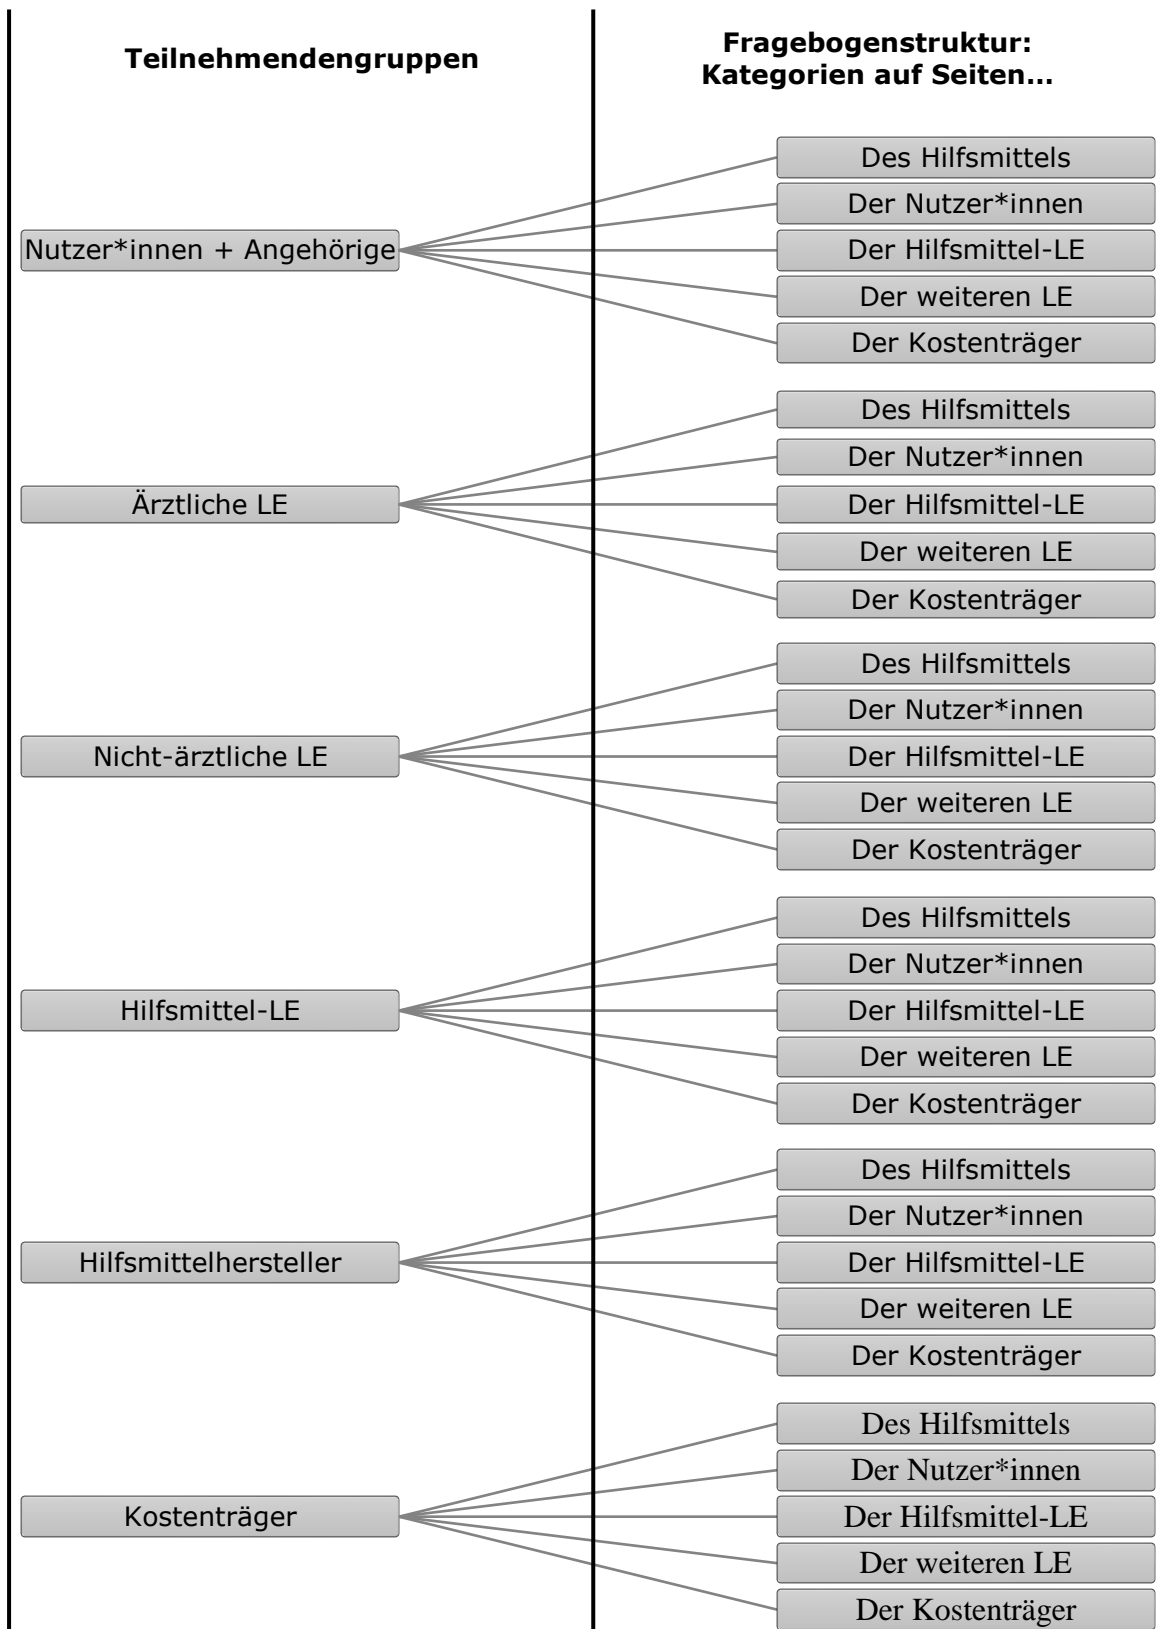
Teilnehmendengruppen

Fragebogenstruktur: Kategorien auf Seiten…

Nutzer*innen + Angehörige

Des Hilfsmittels
Der Nutzer*innen
Der Hilfsmittel-LE
Der weiteren LE
Der Kostenträger

Ärztliche LE

Des Hilfsmittels
Der Nutzer*innen
Der Hilfsmittel-LE
Der weiteren LE
Der Kostenträger

Nicht-ärztliche LE

Des Hilfsmittels
Der Nutzer*innen
Der Hilfsmittel-LE
Der weiteren LE
Der Kostenträger

Hilfsmittel-LE

Des Hilfsmittels
Der Nutzer*innen
Der Hilfsmittel-LE
Der weiteren LE
Der Kostenträger

Hilfsmittelhersteller

Des Hilfsmittels
Der Nutzer*innen
Der Hilfsmittel-LE
Der weiteren LE
Der Kostenträger

Kostenträger

Des Hilfsmittels
Der Nutzer*innen
Der Hilfsmittel-LE
Der weiteren LE
Der Kostenträger